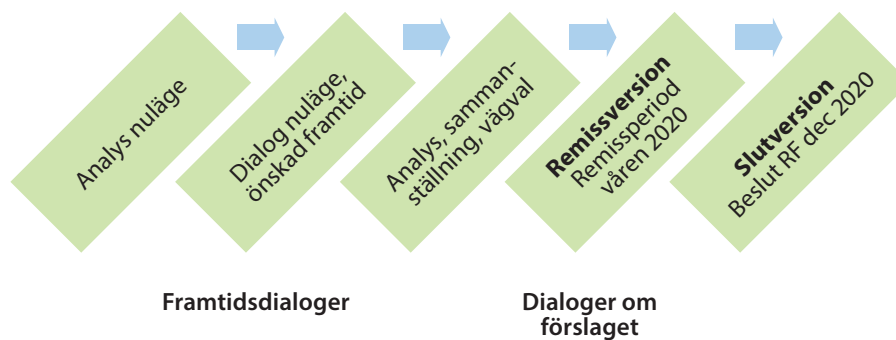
Analys nuläge

Dialog nuläge, önskad framtid

Analys, sammanställning, vägval

**Remissversion**
Remissperiod våren 2020

**Slutversion**
Beslut RF dec 2020

**Framtidsdialoger**

**Dialoger om förslaget**